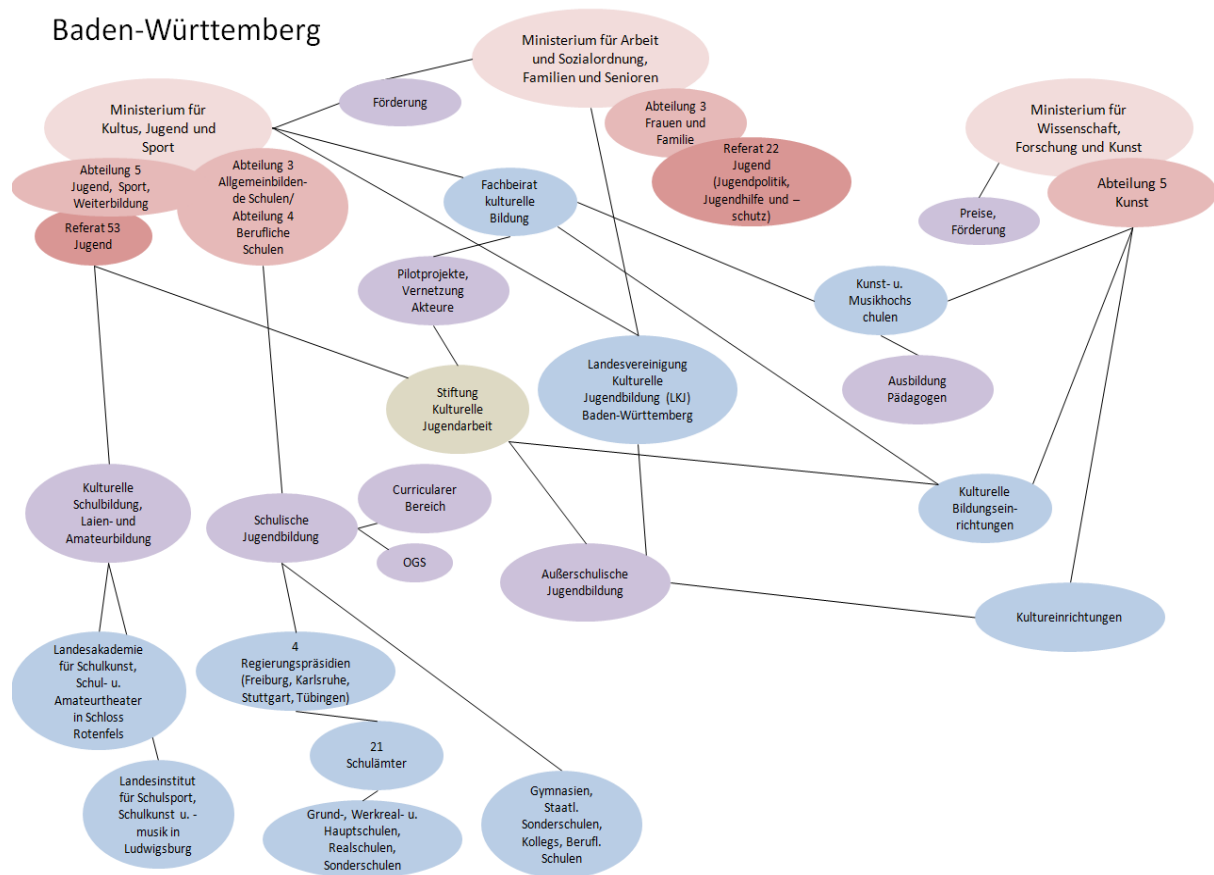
Baden-Württemberg

Ministerium für Arbeit und Sozialordnung, Familien und Senioren

Förderung

Ministerium für Kultus, Jugend und Sport

Abteilung 3 Frauen und Familie

Referat 22 Jugend (Jugendpolitik, Jugendhilfe und –schutz)

Ministerium für Wissenschaft, Forschung und Kunst

Abteilung 5 Jugend, Sport, Weiterbildung

Abteilung 3 Allgemeinbildende Schulen/ Abteilung 4 Berufliche Schulen

Referat 53 Jugend

Fachbeirat kulturelle Bildung

Abteilung 5 Kunst

Preise, Förderung

Pilotprojekte, Vernetzung Akteure

Kunst- u. Musikhochs chulen

Landesvereinigung Kulturelle Jugendbildung (LKJ) Baden-Württemberg

Ausbildung Pädagogen

Stiftung Kulturelle Jugendarbeit

Kulturelle Schulbildung, Laien- und Amateurbildung

Curricularer Bereich

Schulische Jugendbildung

Kulturelle Bildungseinrichtungen

OGS

Außerschulische Jugendbildung

Kultureinrichtungen

Landesakademie für Schulkunst, Schul- u. Amateurtheater in Schloss Rotenfels

4 Regierungspräsidien (Freiburg, Karlsruhe, Stuttgart, Tübingen)

21 Schulämter

Landesinstitut für Schulsport, Schulkunst u. -musik in Ludwigsburg

Gymnasien, Staatl. Sonderschulen, Kollegs, Berufl. Schulen

Grund-, Werkreal- u. Hauptschulen, Realschulen, Sonderschulen